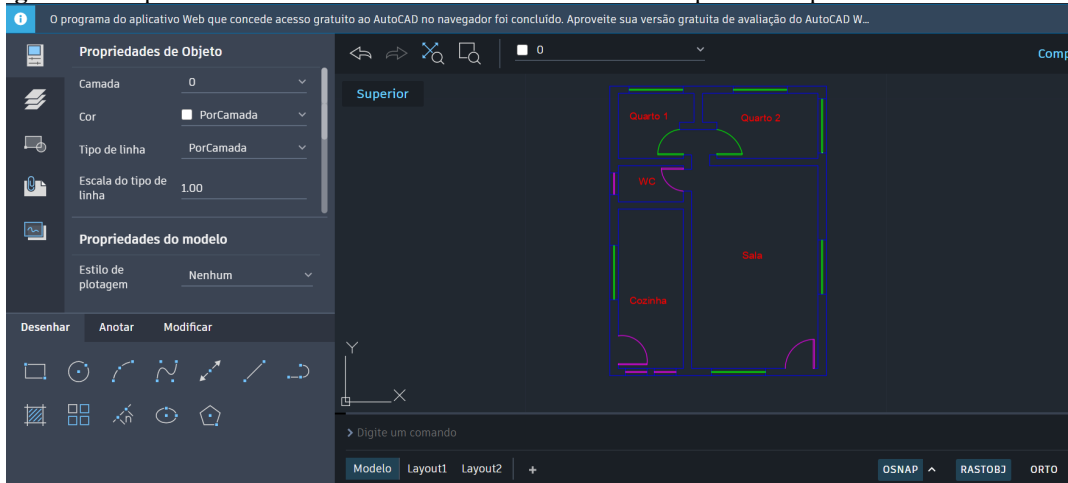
O programa do aplicativo Web que concede acesso gratuito ao AutoCAD no navegador foi concluído. Aproveite sua versão gratuita de avaliação do AutoCAD W...

Propriedades de Objeto

Camada 0

Cor PorCamada

Tipo de linha PorCamada

Escala do tipo de linha 1.00

Propriedades do modelo

Estilo de plotagem Nenhum

Desenhar Anotar Modificar

0

Comp

Superior

Quarto 1

Quarto 2

WC

Sala

Cozinha

Y

X

> Digite um comando

Modelo Layout1 Layout2 +

OSNAP ^ RASTOBJ ORTO